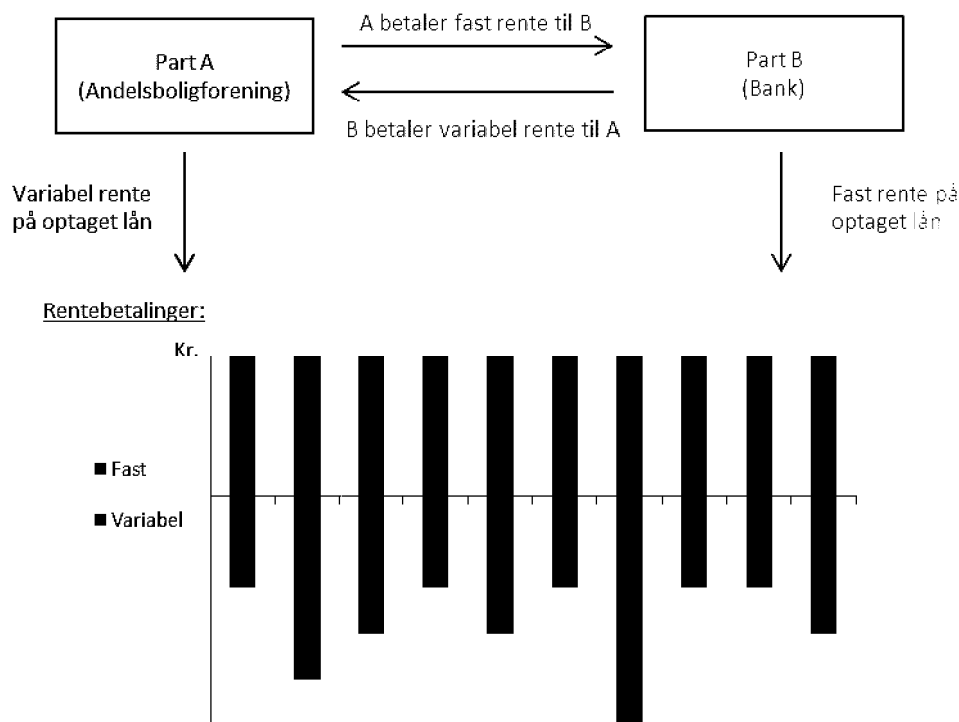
Part A
(Andelsboligforening)

A betaler fast rente til B

B betaler variabel rente til A

Part B
(Bank)

Variabel rente på optaget lån

Fast rente på optaget lån

Rentebetalinger:

Kr.

■ Fast

■ Variabel